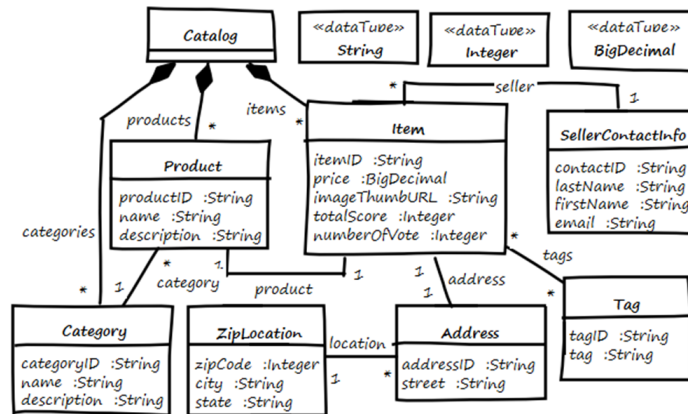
Catalog

«dataType»
String

«dataType»
Integer

«dataType»
BigDecimal

products

items

seller

Product

productID :String
name :String
description :String

Item

itemID :String
price :BigDecimal
imageThumbURL :String
totalScore :Integer
numberOfVote :Integer

SellerContactInfo

contactID :String
lastName :String
firstName :String
email :String

categories

category

product

address

tags

Tag

tagID :String
tag :String

Category

categoryID :String
name :String
description :String

ZipLocation

zipCode :Integer
city :String
state :String

location

Address

addressID :String
street :String

*
*
*
1
*
1
1
1
1
*
*
*
1
*